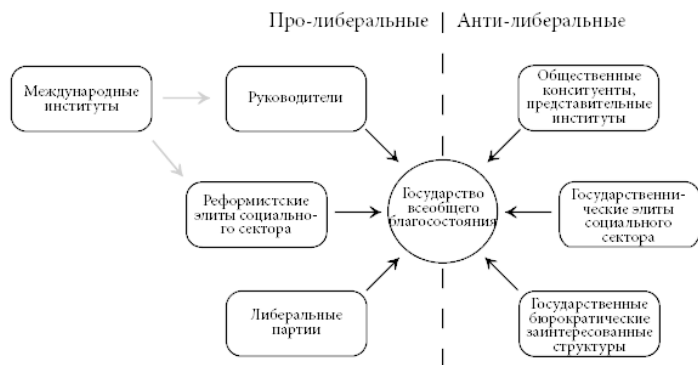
Про-либеральные | Анти-либеральные

Международные институты

Руководители

Общественные конситуенты, представительные институты

Реформистские элиты социального сектора

Государство всеобщего благосостояния

Государственнические элиты социального сектора

Либеральные партии

Государственные бюрократические заинтересованные структуры